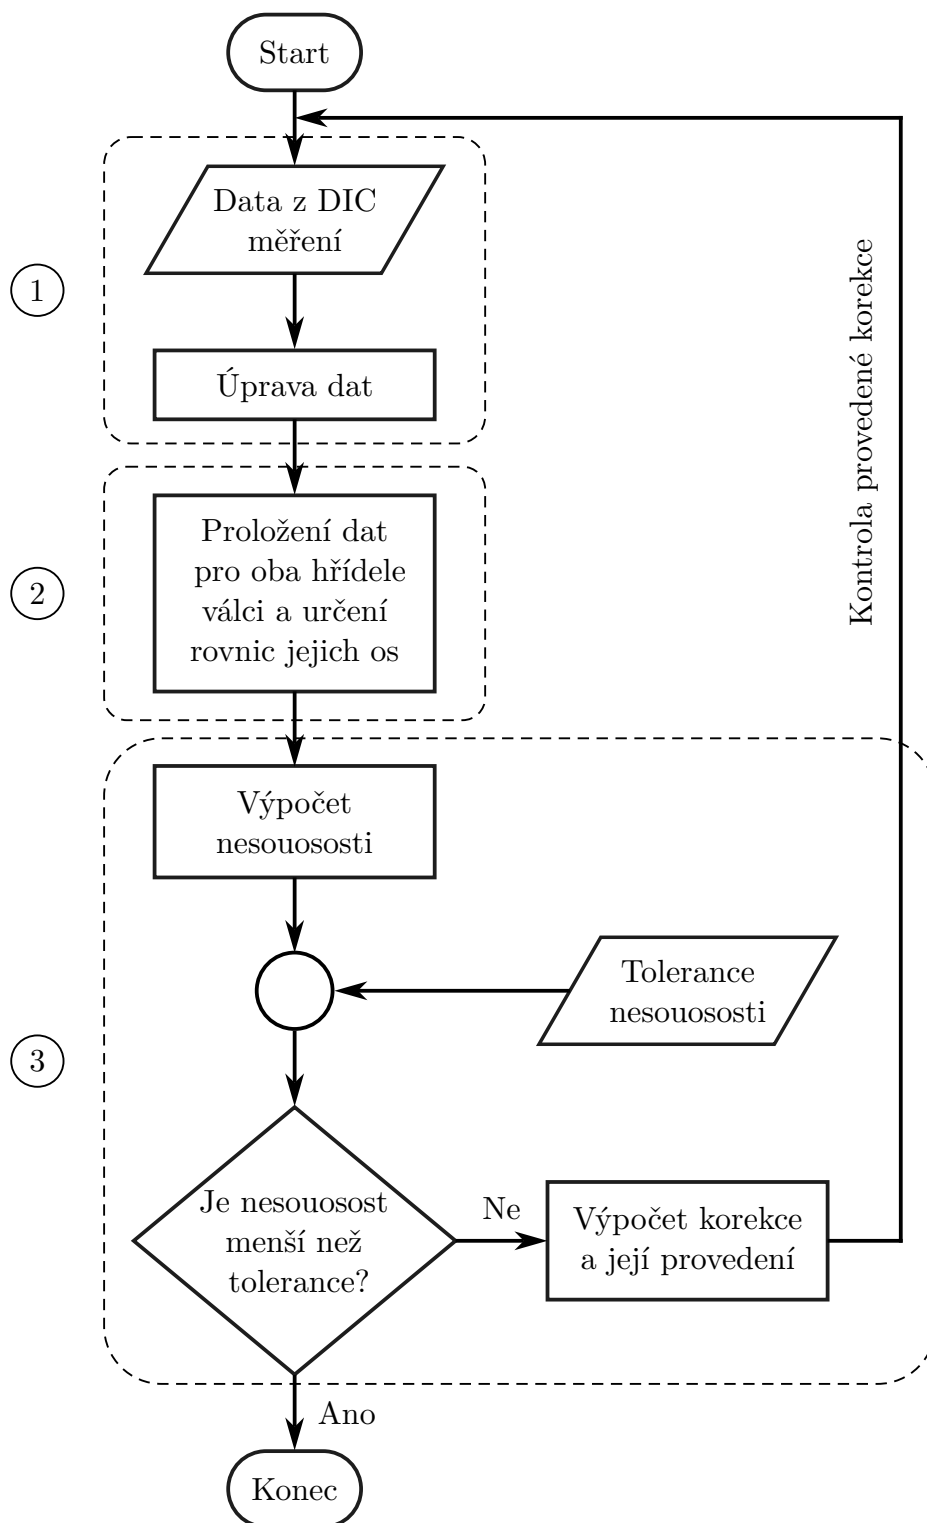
Start

Data z DIC měření

1

Úprava dat

Proložení dat pro oba hřídele válci a určení rovnic jejich os

2

Kontrola provedené korekce

Výpočet nesouososti

Tolerance nesouososti

3

Je nesouosost menší než tolerance?

Ne

Výpočet korekce a její provedení

Ano

Konec